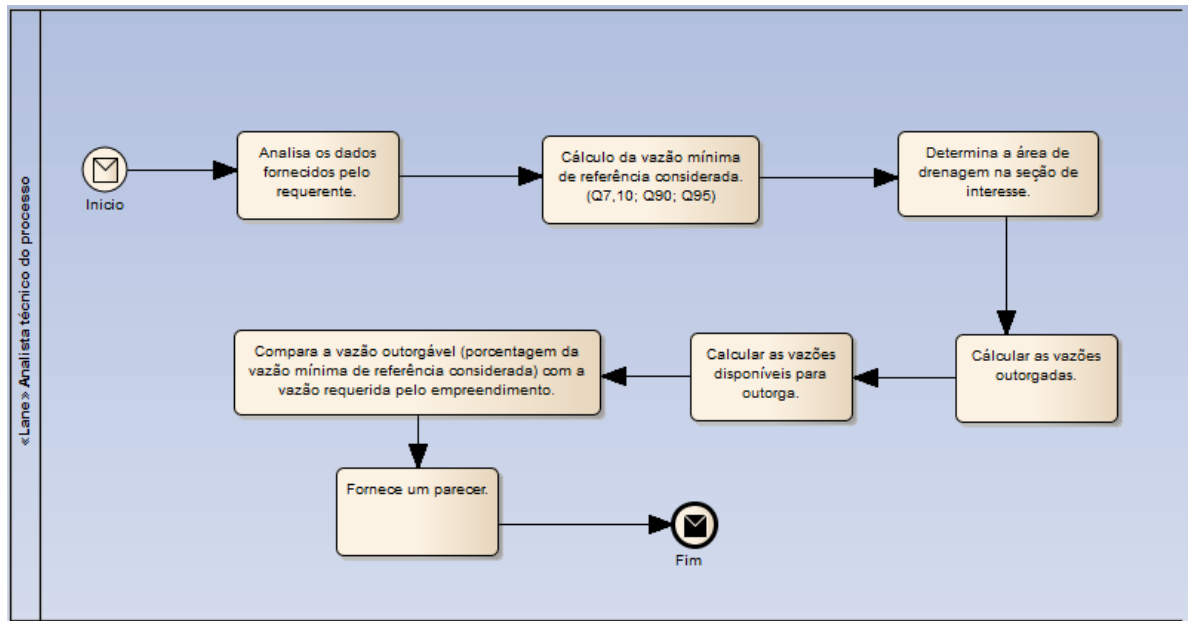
«Lane» Analista técnico do processo

Inicio

Analisa os dados fornecidos pelo requerente.

Cálculo da vazão mínima de referência considerada. (Q7,10; Q90; Q95)

Determina a área de drenagem na seção de interesse.

Cálcular as vazões outorgadas.

Calcular as vazões disponíveis para outorga.

Compara a vazão outorgável (porcentagem da vazão mínima de referência considerada) com a vazão requerida pelo empreendimento.

Fornece um parecer.

Fim